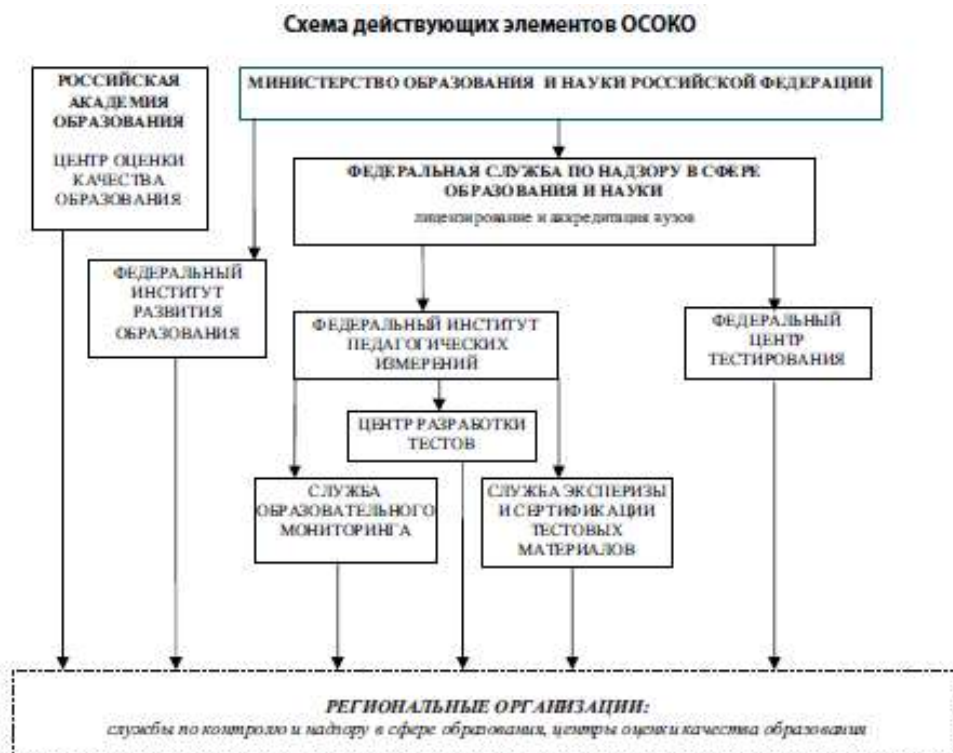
Схема действующих элементов ОСОКО

РОССИЙСКАЯ АКАДЕМИЯ ОБРАЗОВАНИЯ

ЦЕНТР ОЦЕНКИ КАЧЕСТВА ОБРАЗОВАНИЯ

МИНИСТЕРСТВО ОБРАЗОВАНИЯ И НАУКИ РОССИЙСКОЙ ФЕДЕРАЦИИ

ФЕДЕРАЛЬНАЯ СЛУЖБА ПО НАДЗОРУ В СФЕРЕ ОБРАЗОВАНИЯ И НАУКИ

лицензирование и аккредитация вузов

ФЕДЕРАЛЬНЫЙ ИНСТИТУТ РАЗВИТИЯ ОБРАЗОВАНИЯ

ФЕДЕРАЛЬНЫЙ ИНСТИТУТ ПЕДАГОГИЧЕСКИХ ИЗМЕРЕНИЙ

ФЕДЕРАЛЬНЫЙ ЦЕНТР ТЕСТИРОВАНИЯ

ЦЕНТР РАЗРАБОТКИ ТЕСТОВ

СЛУЖБА ОБРАЗОВАТЕЛЬНОГО МОНИТОРИНГА

СЛУЖБА ЭКСПЕРИЗЫ И СЕРТИФИКАЦИИ ТЕСТОВЫХ МАТЕРИАЛОВ

РЕГИОНАЛЬНЫЕ ОРГАНИЗАЦИИ:
службы по контролю и надзору в сфере образования, центры оценки качества образования